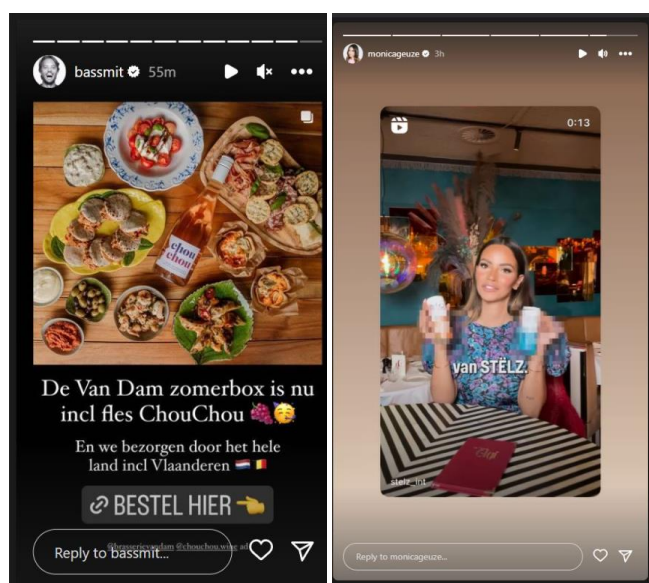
bassmit 55m

chou chou

De Van Dam zomerbox is nu incl fles ChouChou 🍇🥳

En we bezorgen door het hele land incl Vlaanderen 🇳🇱🇧🇪

🔗 BESTEL HIER 👈

@brasserievandam @chouchou.wine ad

Reply to bassmit...

monicageuze 3h

0:13

van STËLZ.

stelz_int

Reply to monicageuze...